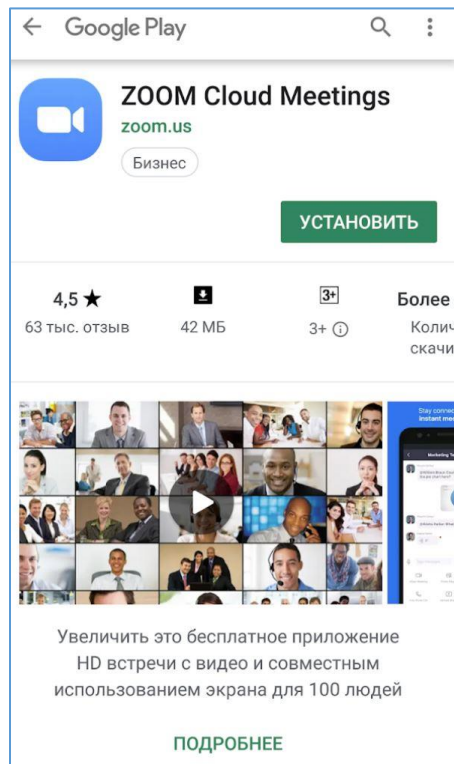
Google Play

ZOOM Cloud Meetings
zoom.us
Бизнес

УСТАНОВИТЬ

4,5 ★
63 тыс. отзыв

42 МБ

3+
3+ ⓘ

Более
Колич
скачи

Stay connec
instant me

Marketing Te

Увеличить это бесплатное приложение HD встречи с видео и совместным использованием экрана для 100 людей

ПОДРОБНЕЕ